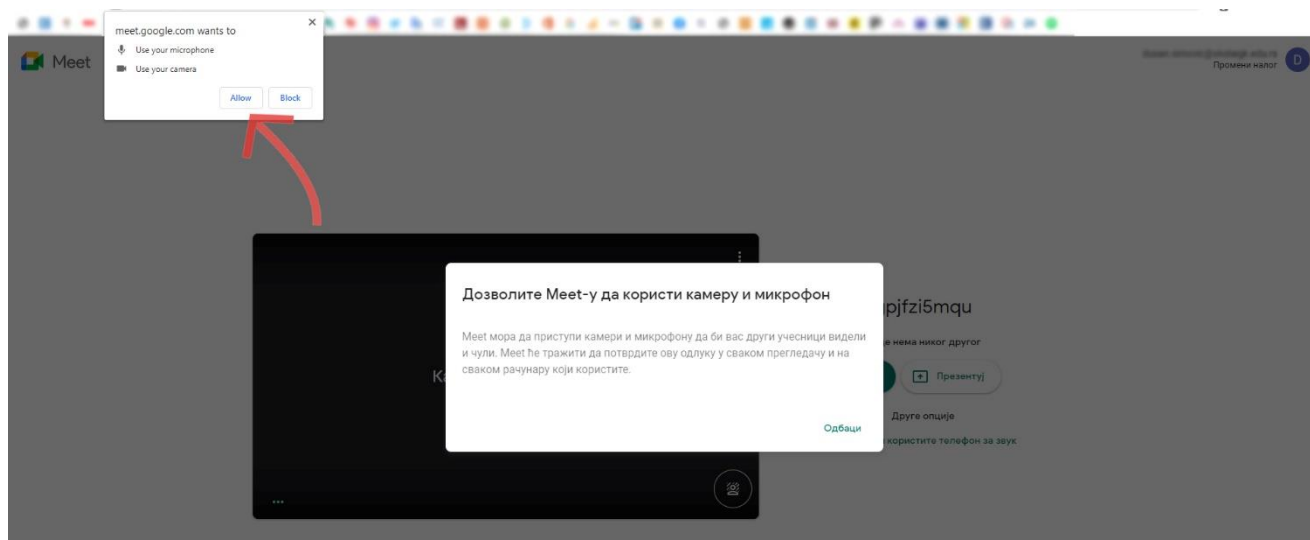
meet.google.com wants to

Use your microphone

Use your camera

Allow Block

Meet

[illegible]

Промени налог

D

Дозволите Meet-у да користи камеру и микрофон

Meet мора да приступи камери и микрофону да би вас други учесници видели и чули. Meet ће тражити да потврдите ову одлуку у сваком прегледачу и на сваком рачунару који користите.

Одбаци

К

pjfzi5mqu

е нема никог другог

Презентуј

Друге опције

користите телефон за звук